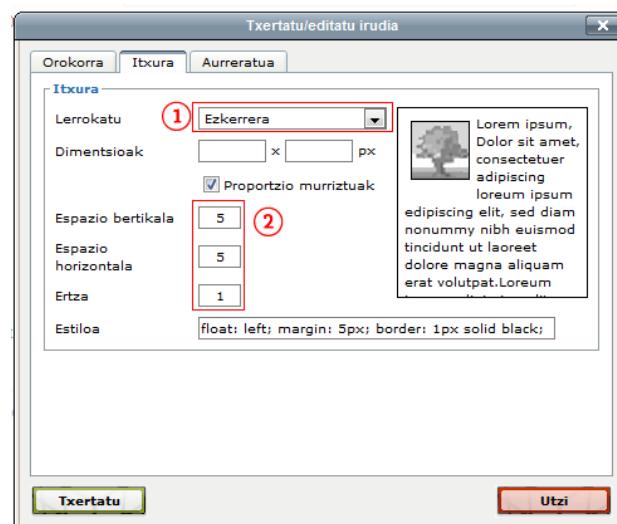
Txertatu/editatu irudia

Orokorra | Itxura | Aurreratua

Itxura

Lerrokatu ① Ezkerrera

Dimentsioak × px

Proportzio murriztuak

Espazio bertikala ② 5

Espazio horizontala 5

Ertza 1

Estiloa float: left; margin: 5px; border: 1px solid black;

Lorem ipsum, Dolor sit amet, consectetuer adipiscing loreum ipsum edipiscing elit, sed diam nonummy nibh euismod tincidunt ut laoreet dolore magna aliquam erat volutpat.Loreum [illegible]

Txertatu

Utzi